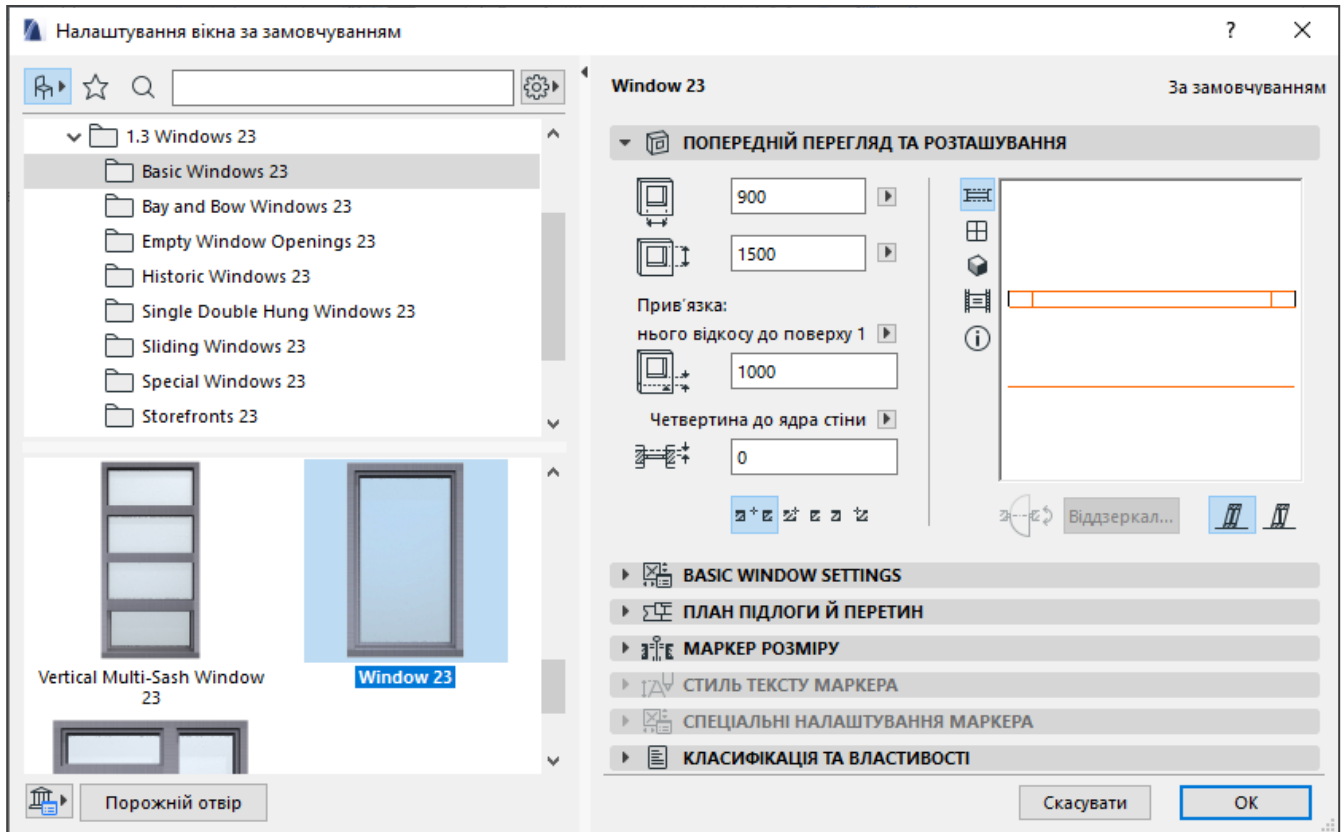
Налаштування вікна за замовчуванням

?

1.3 Windows 23
Basic Windows 23
Bay and Bow Windows 23
Empty Window Openings 23
Historic Windows 23
Single Double Hung Windows 23
Sliding Windows 23
Special Windows 23
Storefronts 23

Vertical Multi-Sash Window 23
Window 23

Порожній отвір

Window 23
За замовчуванням

ПОПЕРЕДНІЙ ПЕРЕГЛЯД ТА РОЗТАШУВАННЯ

900
1500
Прив'язка:
нього відкосу до поверху 1
1000
Четвертина до ядра стіни
0

Віддзеркал...

BASIC WINDOW SETTINGS
ПЛАН ПІДЛОГИ Й ПЕРЕТИН
МАРКЕР РОЗМІРУ
СТИЛЬ ТЕКСТУ МАРКЕРА
СПЕЦІАЛЬНІ НАЛАШТУВАННЯ МАРКЕРА
КЛАСИФІКАЦІЯ ТА ВЛАСТИВОСТІ

Скасувати
OK